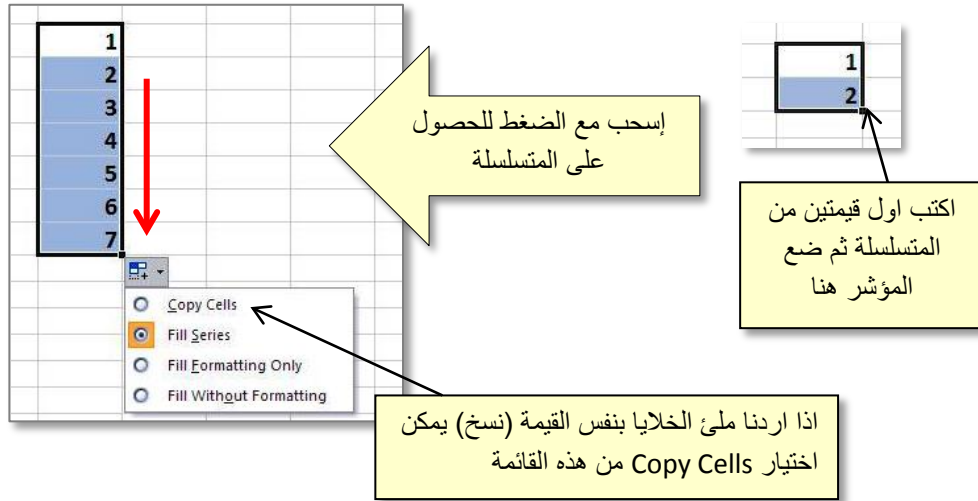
1
2
3
4
5
6
7

إسحب مع الضغط للحصول على المتسلسلة

1
2

اكتب اول قيمتين من المتسلسلة ثم ضع المؤشر هنا

Copy Cells
Fill Series
Fill Formatting Only
Fill Without Formatting

اذا اردنا ملئ الخلايا بنفس القيمة (نسخ) يمكن اختيار Copy Cells من هذه القائمة